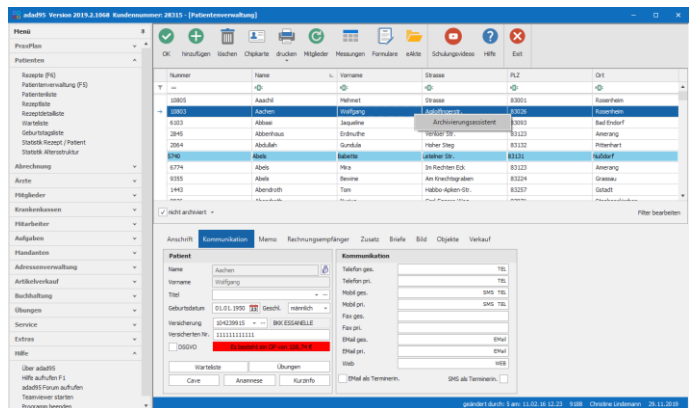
adad95 Version 2019.2.1068 Kundennummer 28315 - [Patientenverwaltung]

Menü
PraxPlan
Patienten
Rezepte (F6)
Patientenverwaltung (F5)
Patientenliste
Rezeptliste
Rezeptdetailliste
Warteliste
Geburtstagsliste
Statistik Rezept / Patient
Statistik Altersstruktur
Abrechnung
Ärzte
Mitglieder
Krankenkassen
Mitarbeiter
Aufgaben
Mandanten
Adressenverwaltung
Artikelverkauf
Buchhaltung
Übungen
Service
Extras
Hilfe
Über adad95
Hilfe aufrufen F1
adad95 Forum aufrufen
Teamviewer starten
Programm beenden

OK hinzufügen löschen Chipkarte drucken Mitglieder Messungen Formulare eAkte Schulungsvideos Hilfe Exit

| Nummer | Name | Vorname | Strasse | PLZ | Ort |
|---|---|---|---|---|---|
| 10805 | Aaachil | Mehmet | Strasse | 83001 | Rosenheim |
| 10803 | Aachen | Wolfgang | Archivierungsassistent | 83026 | Rosenheim |
| 6103 | Abbasi | Jaqueline | | 83093 | Bad Endorf |
| 2845 | Abbenhaus | Erdmuthe | Venloer Str. | 83123 | Amerang |
| 2864 | Abdullah | Gundula | Hoher Steg | 83132 | Pittenhart |
| 5740 | Abels | Babette | urtelner Str. | 83131 | Nußdorf |
| 6774 | Abels | Mira | Im Rechten Eck | 83123 | Amerang |
| 9355 | Abels | Bevine | Am Knechtsgraben | 83224 | Grassau |
| 1443 | Abendroth | Tom | Habbo-Apken-Str. | 83257 | Gstadt |

nicht archiviert
Filter bearbeiten

Anschrift Kommunikation Memo Rechnungsempfänger Zusatz Briefe Bild Objekte Verkauf

Patient
Name Aachen
Vorname Wolfgang
Titel
Geburtsdatum 01.01.1950 Geschl. männlich
Versicherung 104229915 BKK ESSANELLE
Versicherten Nr. 111111111111
DSGVO Zahlenstatus ein OP von 328,74 €
Warteliste Übungen
Cave Anamnese Kurzinfo

Kommunikation
Telefon ges. TEL
Telefon pri. TEL
Mobil ges. SMS TEL
Mobil pri. SMS TEL
Fax ges.
Fax pri.
EMail ges. EMail
EMail pri. EMail
Web WEB
EMail als Terminerin. SMS als Terminerin.

geändert durch: 5 am: 11.02.16 12.23 9188 Christine Lindemann 29.11.2019